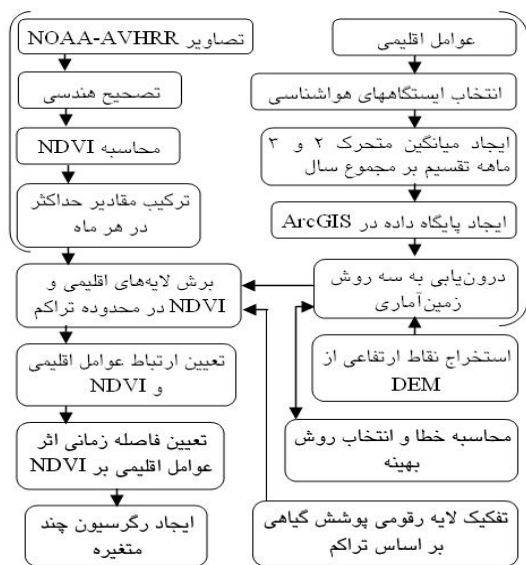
عوامل اقلیمی

انتخاب ایستگاههای هواشناسی

ایجاد میانگین متحرک ۲ و ۳ ماهه تقسیم بر مجموع سال

ایجاد پایگاه داده در ArcGIS

درون‌یابی به سه روش زمین‌آماری

استخراج نقاط ارتفاعی از DEM

محاسبه خطا و انتخاب روش بهینه

تفکیک لایه رقومی پوشش گیاهی بر اساس تراکم

تصاویر NOAA-AVHRR

تصحیح هندسی

محاسبه NDVI

ترکیب مقادیر حداکثر در هر ماه

برش لایه‌های اقلیمی و NDVI در محدوده تراکم

تعیین ارتباط عوامل اقلیمی و NDVI

تعیین فاصله زمانی اثر عوامل اقلیمی بر NDVI

ایجاد رگرسیون چند متغیره